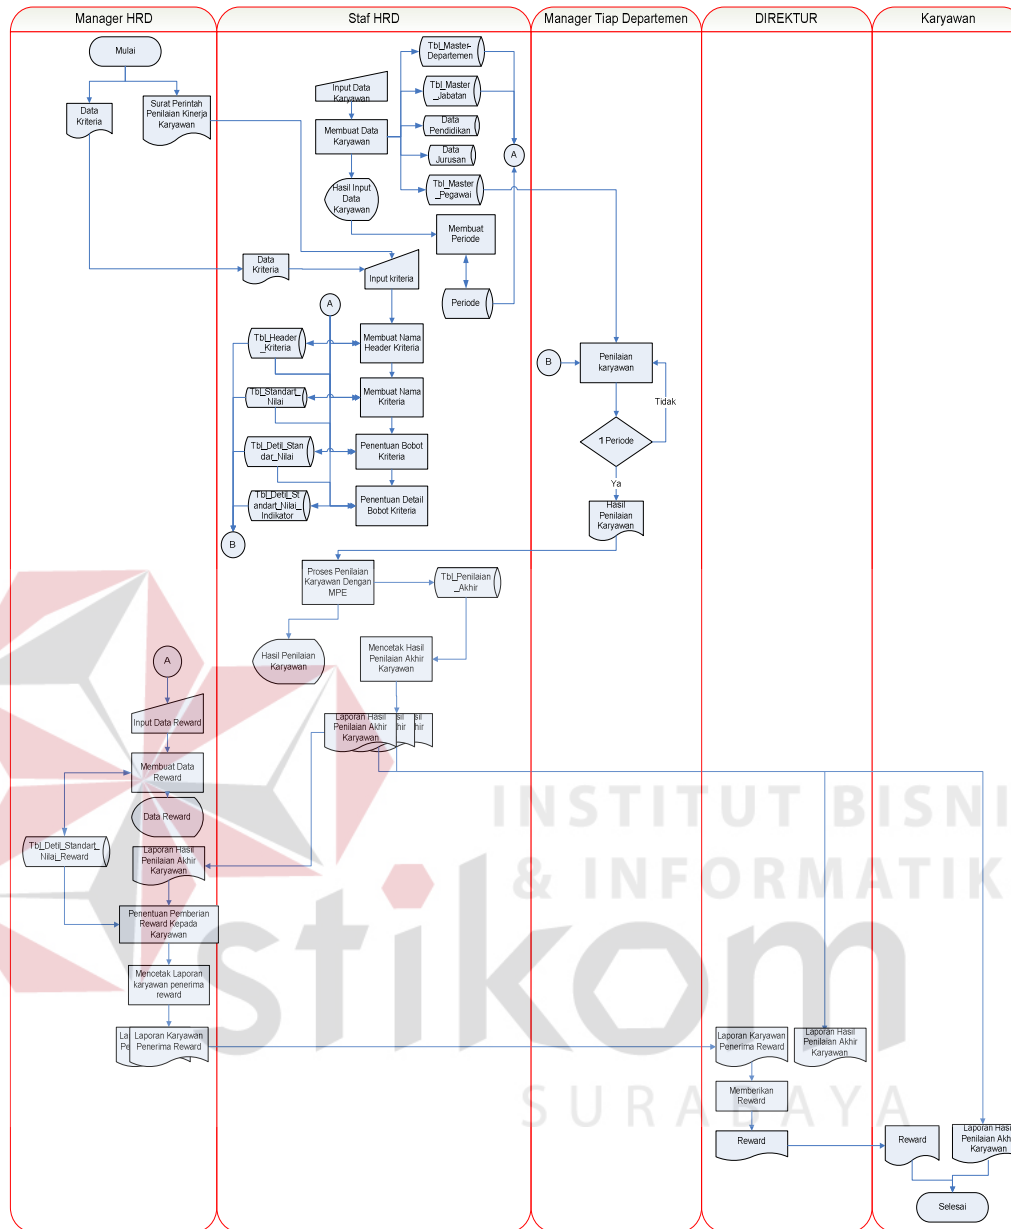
Manager HRD

Staf HRD

Manager Tiap Departemen

DIREKTUR

Karyawan

Mulai

Data Kriteria

Surat Perintah Penilaian Kinerja Karyawan

Input Data Karyawan

Membuat Data Karyawan

Tbl_Master_Departemen

Tbl_Master_Jabatan

Data Pendidikan

Data Jurusan

Tbl_Master_Pegawai

A

Hasil Input Data Karyawan

Membuat Periode

Data Kriteria

Input kriteria

Periode

A

Tbl_Header_Kriteria

Membuat Nama Header Kriteria

Tbl_Standart_Nilai

Membuat Nama Kriteria

Tbl_Detil_Standar_Nilai

Penentuan Bobot Kriteria

Tbl_Detil_Standart_Nilai_Indikator

Penentuan Detail Bobot Kriteria

B

B

Penilaian karyawan

Tidak

1 Periode

Ya

Hasil Penilaian Karyawan

Proses Penilaian Karyawan Dengan MPE

Tbl_Penilaian_Akhir

Hasil Penilaian Karyawan

Mencetak Hasil Penilaian Akhir Karyawan

A

Input Data Reward

Laporan Hasil Penilaian Akhir Karyawan

Membuat Data Reward

Data Reward

Tbl_Detil_Standart_Nilai_Reward

Laporan Hasil Penilaian Akhir Karyawan

Penentuan Pemberian Reward Kepada Karyawan

Mencetak Laporan karyawan penerima reward

Laporan Karyawan Penerima Reward

Laporan Karyawan Penerima Reward

Laporan Hasil Penilaian Akhir Karyawan

Memberikan Reward

Reward

Reward

Laporan Hasil Penilaian Akhir Karyawan

Selesai

INSTITUT BISNIS & INFORMATIKA stikom SURABAYA